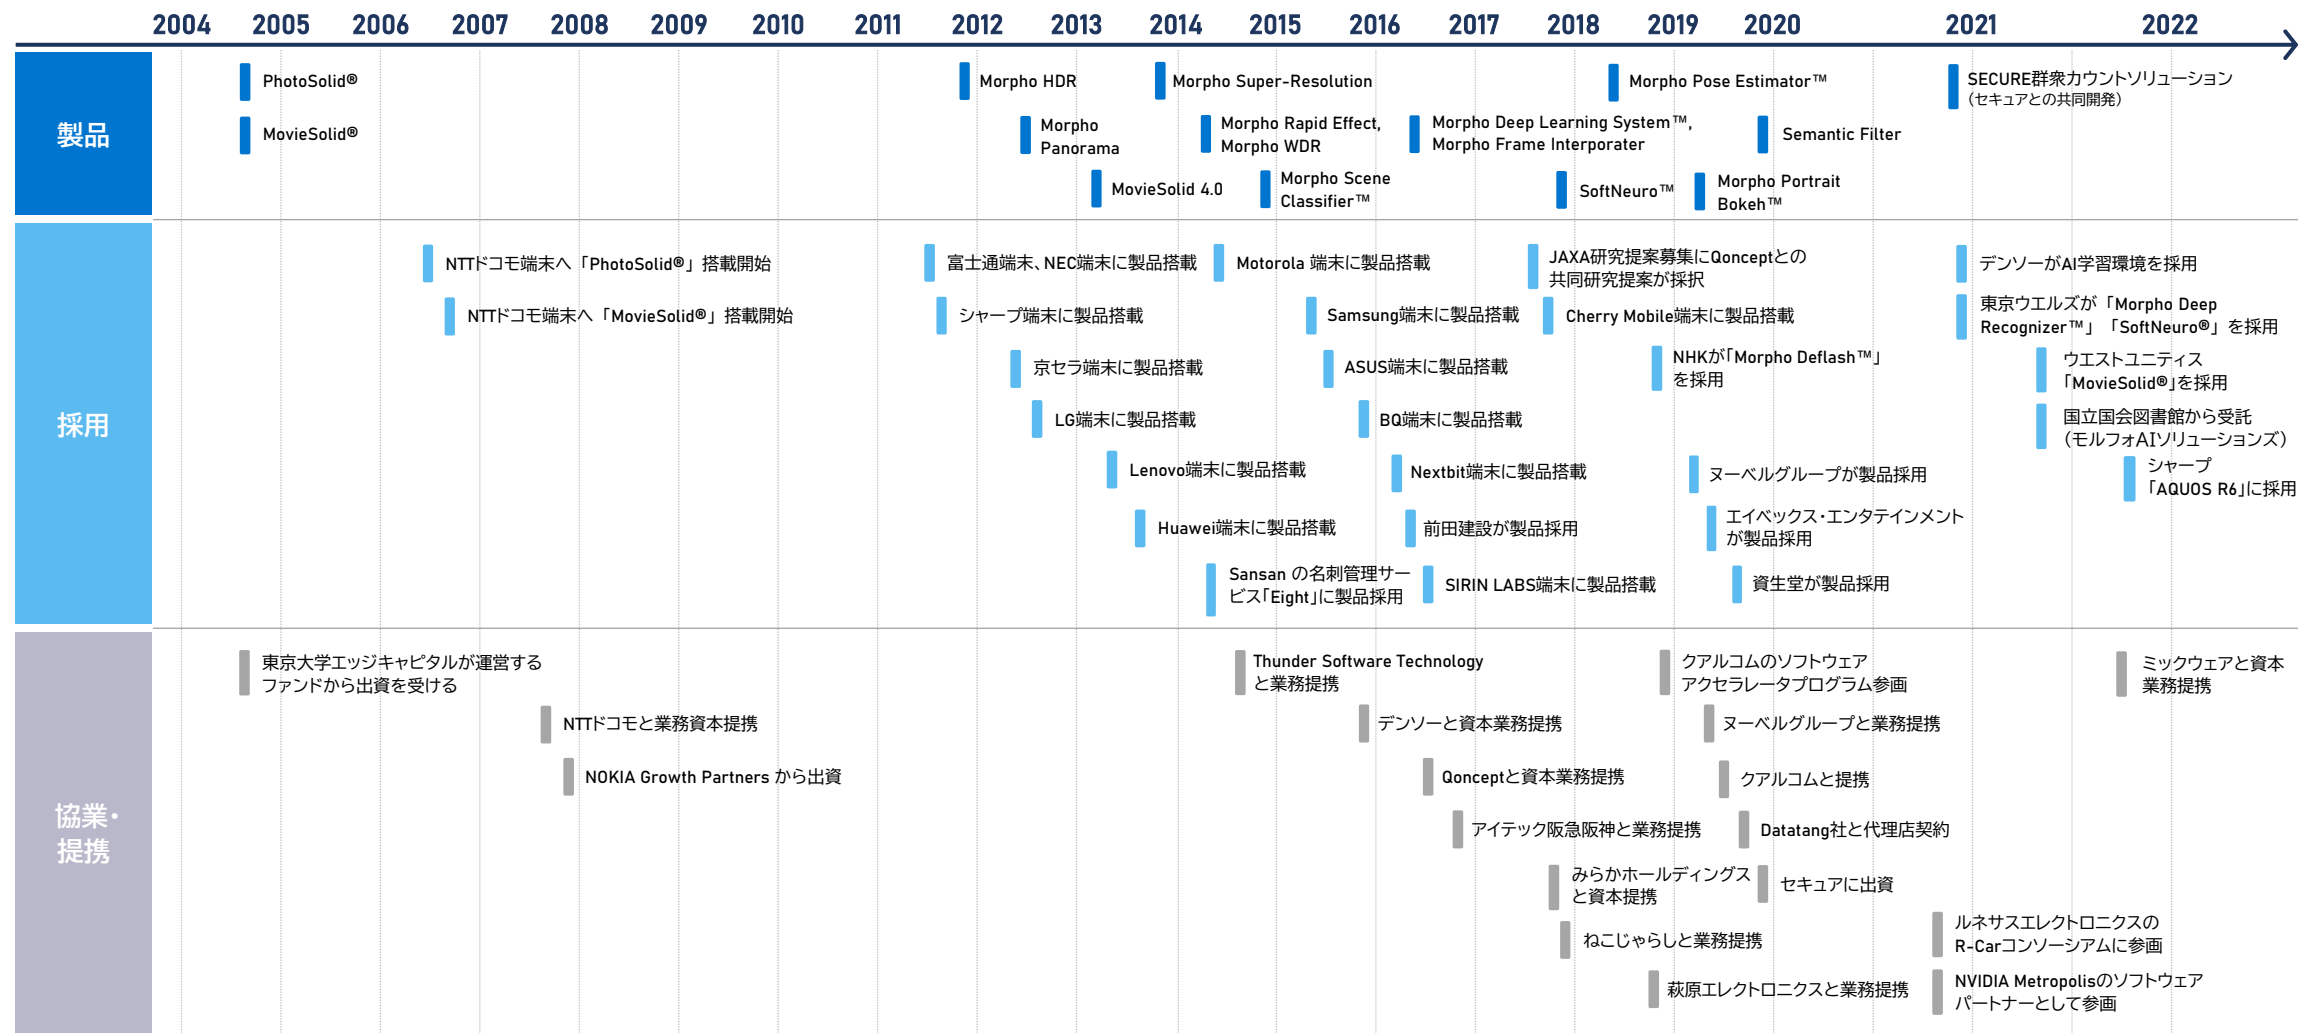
2004 2005 2006 2007 2008 2009 2010 2011 2012 2013 2014 2015 2016 2017 2018 2019 2020 2021 2022

製品

PhotoSolid®

MovieSolid®

Morpho HDR

Morpho Panorama

MovieSolid 4.0

Morpho Super-Resolution

Morpho Rapid Effect, Morpho WDR

Morpho Scene Classifier™

Morpho Deep Learning System™, Morpho Frame Interporater

SoftNeuro™

Morpho Pose Estimator™

Morpho Portrait Bokeh™

Semantic Filter

SECURE群衆カウントソリューション (セキュアとの共同開発)

採用

NTTドコモ端末へ「PhotoSolid®」搭載開始

NTTドコモ端末へ「MovieSolid®」搭載開始

富士通端末、NEC端末に製品搭載

シャープ端末に製品搭載

京セラ端末に製品搭載

LG端末に製品搭載

Lenovo端末に製品搭載

Huawei端末に製品搭載

Sansan の名刺管理サービス「Eight」に製品採用

Motorola 端末に製品搭載

Samsung端末に製品搭載

ASUS端末に製品搭載

BQ端末に製品搭載

Nextbit端末に製品搭載

前田建設が製品採用

SIRIN LABS端末に製品搭載

JAXA研究提案募集にQonceptとの共同研究提案が採択

Cherry Mobile端末に製品搭載

NHKが「Morpho Deflash™」を採用

ヌーベルグループが製品採用

エイベックス・エンタテインメントが製品採用

資生堂が製品採用

デンソーがAI学習環境を採用

東京ウエルズが「Morpho Deep Recognizer™」「SoftNeuro®」を採用

ウエストユニティス「MovieSolid®」を採用

国立国会図書館から受託 (モルフォAIソリューションズ)

シャープ「AQUOS R6」に採用

協業・提携

東京大学エッジキャピタルが運営するファンドから出資を受ける

NTTドコモと業務資本提携

NOKIA Growth Partners から出資

Thunder Software Technology と業務提携

デンソーと資本業務提携

Qonceptと資本業務提携

アイテック阪急阪神と業務提携

みらかホールディングスと資本提携

ねこじゃらしと業務提携

萩原エレクトロニクスと業務提携

クアルコムのソフトウェアアクセラレータプログラム参画

ヌーベルグループと業務提携

クアルコムと提携

Datatang社と代理店契約

セキュアに出資

ルネサスエレクトロニクスのR-Carコンソーシアムに参画

NVIDIA Metropolisのソフトウェアパートナーとして参画

ミックウェアと資本業務提携